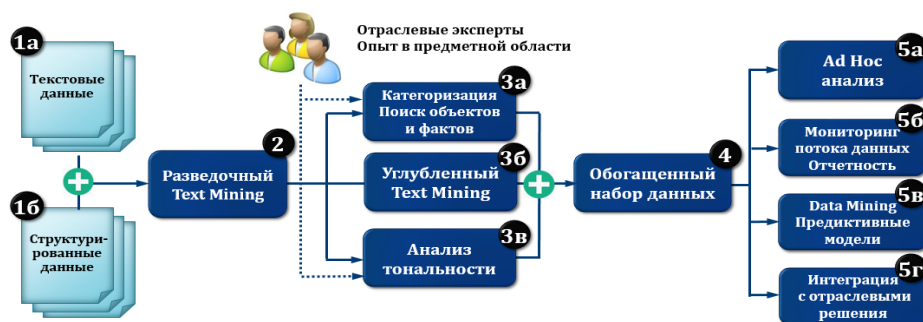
Отраслевые эксперты
Опыт в предметной области

1а
Текстовые данные

1б
Структурированные данные

2
Разведочный Text Mining

3а
Категоризация
Поиск объектов и фактов

3б
Углубленный Text Mining

3в
Анализ тональности

4
Обогащенный набор данных

5а
Ad Hoc анализ

5б
Мониторинг потока данных
Отчетность

5в
Data Mining
Предиктивные модели

5г
Интеграция с отраслевыми решения